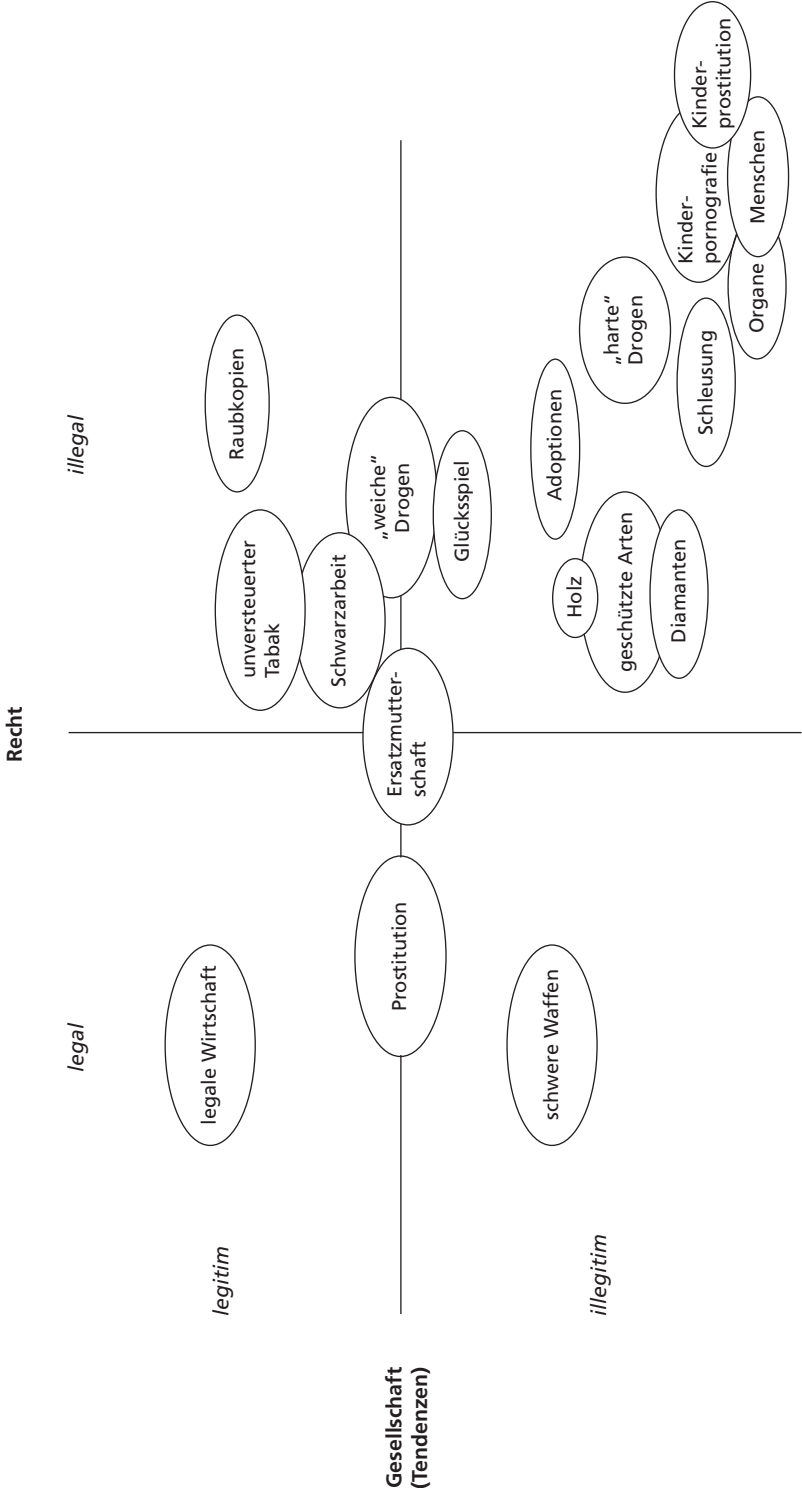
Recht

legal

illegal

Gesellschaft (Tendenzen)

legitim

illegitim

legale Wirtschaft

Prostitution

schwere Waffen

Ersatzmutterschaft

unversteuerter Tabak

Schwarzarbeit

„weiche" Drogen

Glücksspiel

Raubkopien

Holz

geschützte Arten

Diamanten

Adoptionen

„harte" Drogen

Schleusung

Organe

Kinderpornografie

Menschen

Kinderprostitution